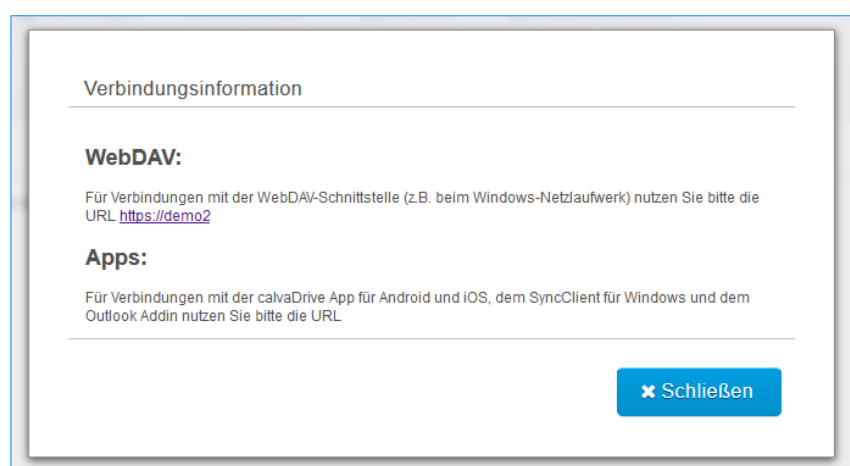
Verbindungsinformation

WebDAV:

Für Verbindungen mit der WebDAV-Schnittstelle (z.B. beim Windows-Netzlaufwerk) nutzen Sie bitte die URL https://demo2

Apps:

Für Verbindungen mit der calvaDrive App für Android und iOS, dem SyncClient für Windows und dem Outlook Addin nutzen Sie bitte die URL

✖ Schließen